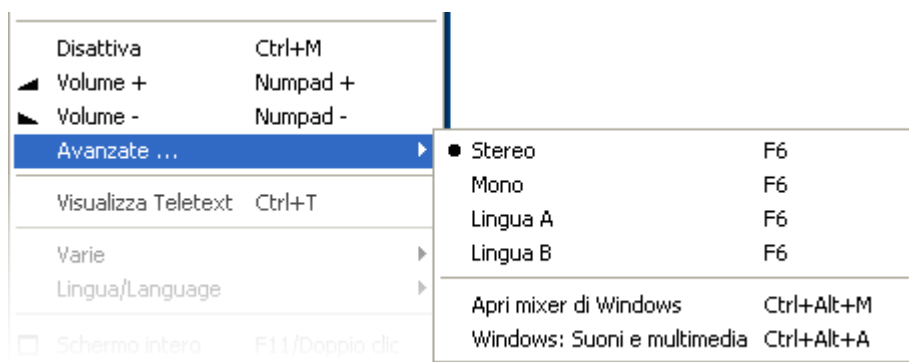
Disattiva Ctrl+M
Volume + Numpad +
Volume - Numpad -
Avanzate ...
Visualizza Teletext Ctrl+T
Varie
Lingua/Language
Schermo intero F11/Doppio clic

Stereo F6
Mono F6
Lingua A F6
Lingua B F6
Apri mixer di Windows Ctrl+Alt+M
Windows: Suoni e multimedia Ctrl+Alt+A